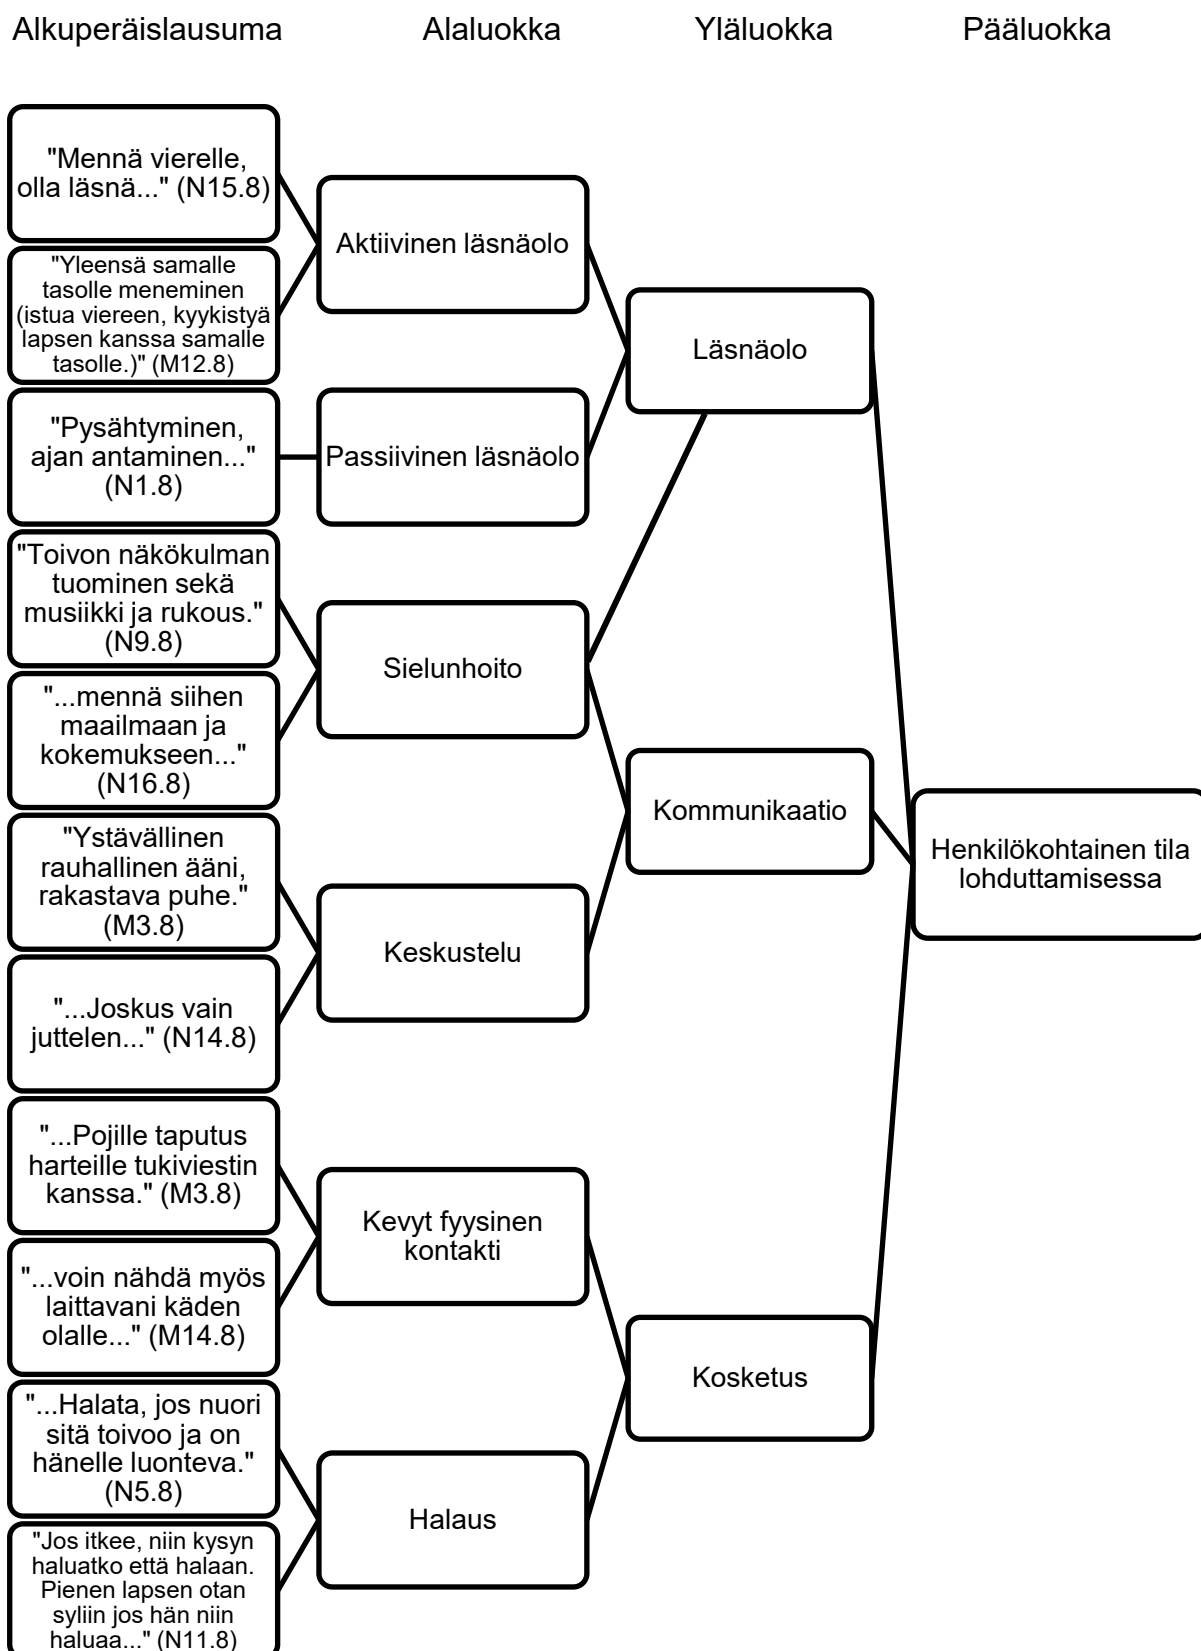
Alkuperäislausuma Alaluokka Yläluokka Pääluokka

"Mennä vierelle, olla läsnä..." (N15.8)

"Yleensä samalle tasolle meneminen (istua viereen, kyykistyä lapsen kanssa samalle tasolle.)" (M12.8)

Aktiivinen läsnäolo

"Pysähtyminen, ajan antaminen..." (N1.8)

Passiivinen läsnäolo

Läsnäolo

"Toivon näkökulman tuominen sekä musiikki ja rukous." (N9.8)

"...mennä siihen maailmaan ja kokemukseen..." (N16.8)

Sielunhoito

"Ystävällinen rauhallinen ääni, rakastava puhe." (M3.8)

"...Joskus vain juttelen..." (N14.8)

Keskustelu

Kommunikaatio

Henkilökohtainen tila lohduttamisessa

"...Pojille taputus harteille tukiviestin kanssa." (M3.8)

"...voin nähdä myös laittavani käden olalle..." (M14.8)

Kevyt fyysinen kontakti

"...Halata, jos nuori sitä toivoo ja on hänelle luonteva." (N5.8)

"Jos itkee, niin kysyn haluatko että halaan. Pienen lapsen otan syliin jos hän niin haluaa..." (N11.8)

Halaus

Kosketus